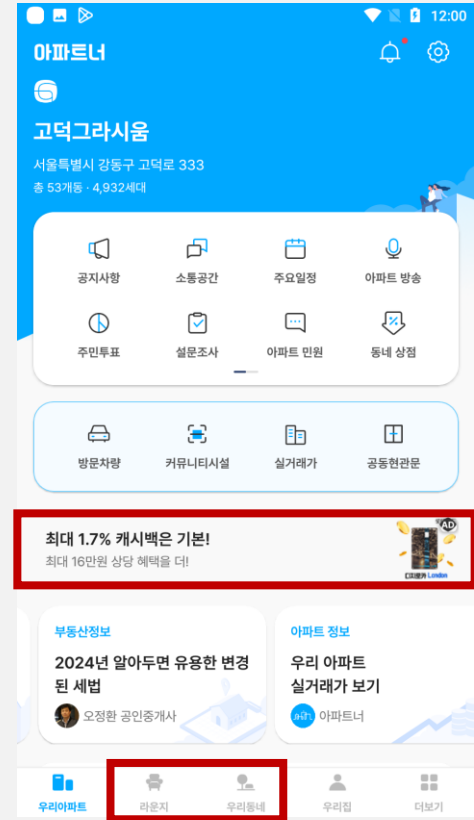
12:00

아파트너

고덕그라시움

서울특별시 강동구 고덕로 333

총 53개동 · 4,932세대

공지사항
소통공간
주요일정
아파트 방송
주민투표
설문조사
아파트 민원
동네 상점

방문차량
커뮤니티시설
실거래가
공동현관문

최대 1.7% 캐시백은 기본!
최대 16만원 상당 혜택을 더!
AD

부동산정보
2024년 알아두면 유용한 변경된 세법
오정환 공인중개사

아파트 정보
우리 아파트 실거래가 보기
아파트너

우리아파트
라운지
우리동네
우리집
더보기